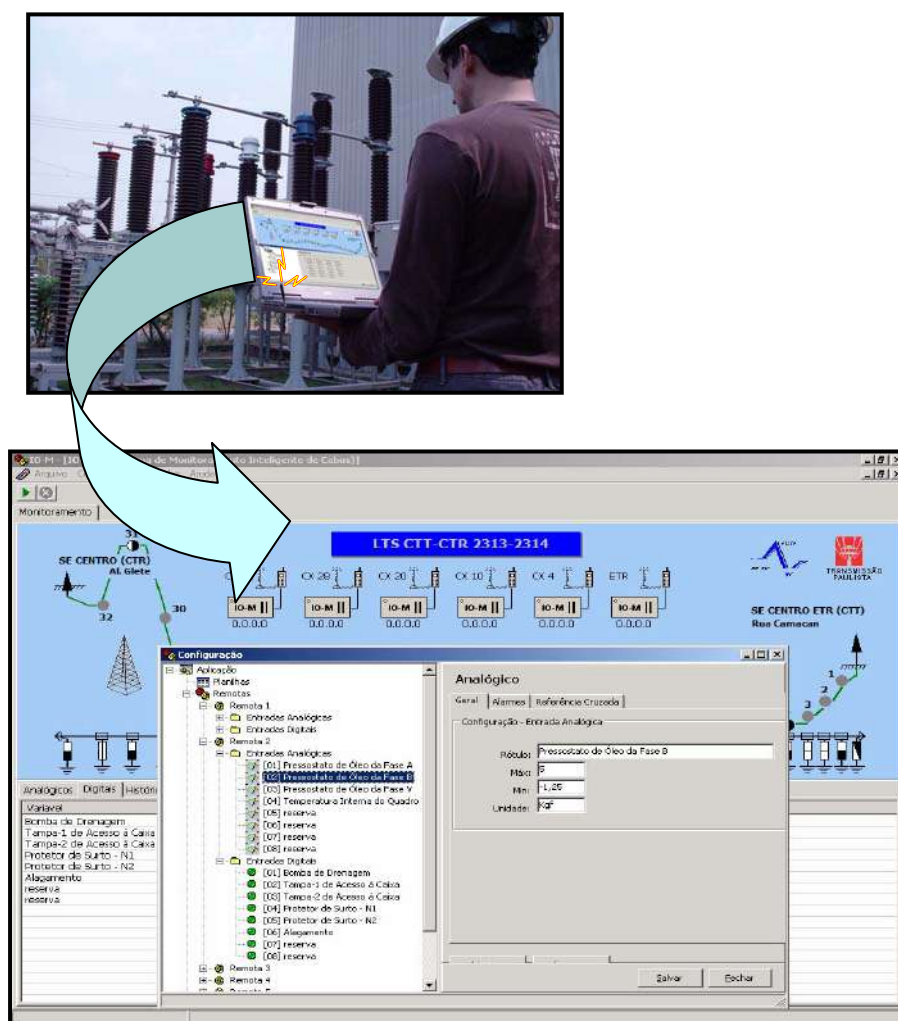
IO-M [IO-M - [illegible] de Monitora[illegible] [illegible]to Inteligente de Cabos]]
Arquivo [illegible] Aju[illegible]
Monitoramento

LTS CTT-CTR 2313-2314

31
SE CENTRO (CTR)
Al. Glete
32
30
CX 28
CX 20
CX 10
CX 4
ETR
IO-M
IO-M
IO-M
IO-M
IO-M
IO-M
0.0.0.0
0.0.0.0
0.0.0.0
0.0.0.0
0.0.0.0
0.0.0.0
TRANSMISSÃO PAULISTA
SE CENTRO ETR (CTT)
Rua Camacan
1
2
3

Configuração
Aplicação
Planilhas
Remotas
Remota 1
Entradas Analógicas
Entradas Digitais
Remota 2
Entradas Analógicas
[01] Pressostato de Óleo da Fase A
[02] Pressostato de Óleo da Fase B
[03] Pressostato de Óleo da Fase V
[04] Temperatura Interna do Quadro
[05] reserva
[06] reserva
[07] reserva
[08] reserva
Entradas Digitais
[01] Bomba de Drenagem
[02] Tampa-1 de Acesso à Caixa
[03] Tampa-2 de Acesso à Caixa
[04] Protetor de Surto - N1
[05] Protetor de Surto - N2
[06] Alagamento
[07] reserva
[08] reserva
Remota 3
Remota 4
Remota 5

Analógico
Geral | Alarmes | Referência Cruzada
Configuração - Entrada Analógica
Rótulo: Pressostato de Óleo da Fase B
Máx: 5
Min: -1,25
Unidade: Kgf
Salvar
Fechar

Analógicos | Digitais | Históric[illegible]
Variavel
Bomba de Drenagem
Tampa-1 de Acesso à Caixa
Tampa-2 de Acesso à Caixa
Protetor de Surto - N1
Protetor de Surto - N2
Alagamento
reserva
reserva